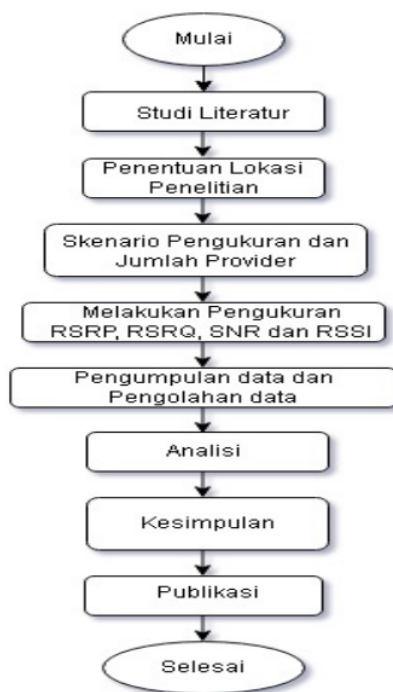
Mulai

Studi Literatur

Penentuan Lokasi Penelitian

Skenario Pengukuran dan Jumlah Provider

Melakukan Pengukuran RSRP, RSRQ, SNR dan RSSI

Pengumpulan data dan Pengolahan data

Analisi

Kesimpulan

Publikasi

Selesai